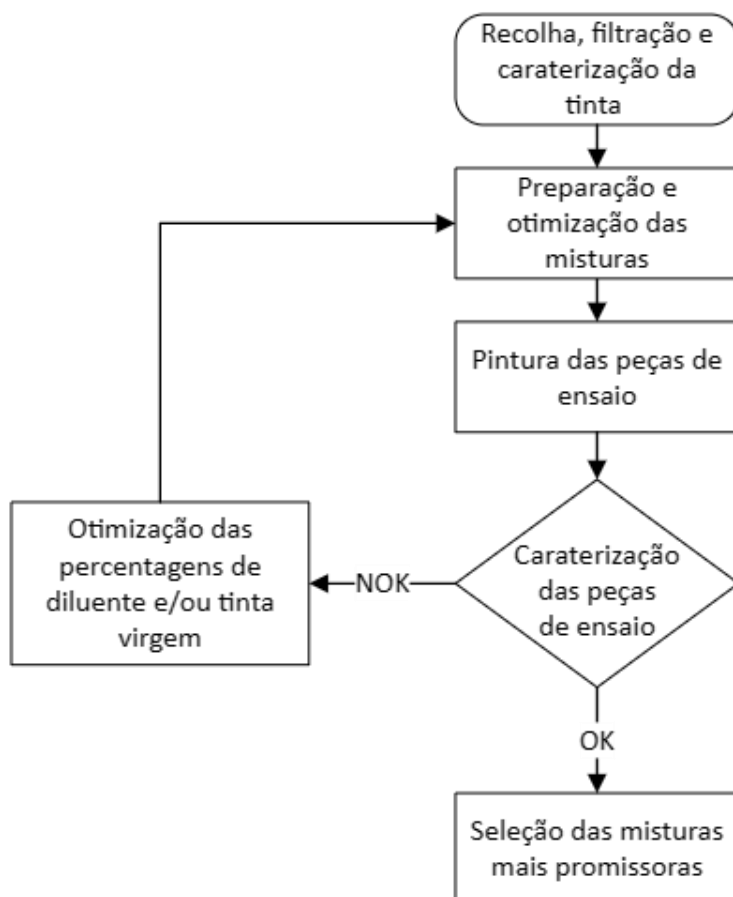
Recolha, filtração e caraterização da tinta

Preparação e otimização das misturas

Pintura das peças de ensaio

Caraterização das peças de ensaio

NOK

Otimização das percentagens de diluente e/ou tinta virgem

OK

Seleção das misturas mais promissoras